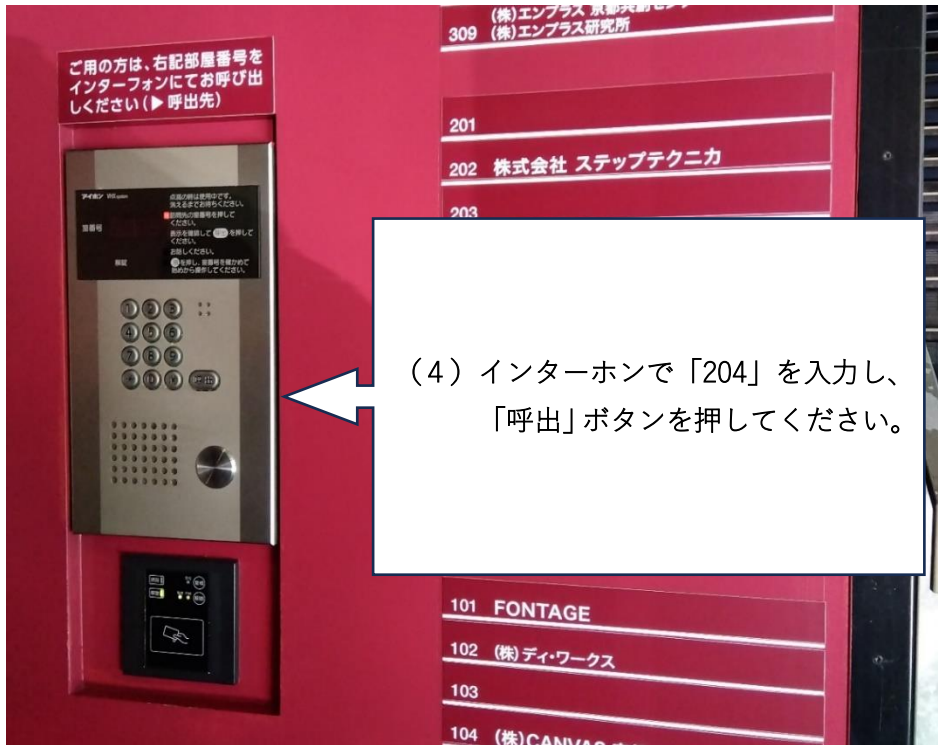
(株)エンプラス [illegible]
309 (株)エンプラス研究所

ご用の方は、右記部屋番号をインターフォンにてお呼び出しください(▶呼出先)

201
202 株式会社 ステップテクニカ
203

アイホン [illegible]
部屋番号
暗証
点滅の時は使用中です。消えるまでお待ちください。
訪問先の部屋番号を押してください。
表示を確認して を押してください。
お話しください。
を押し、部屋番号を確かめて初めから操作してください。

1 2 3
4 5 6
7 8 9
0
呼出

(4)インターホンで「204」を入力し、「呼出」ボタンを押してください。

101 FONTAGE
102 (株)ディ・ワークス
103
104 (株)CANVAS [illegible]